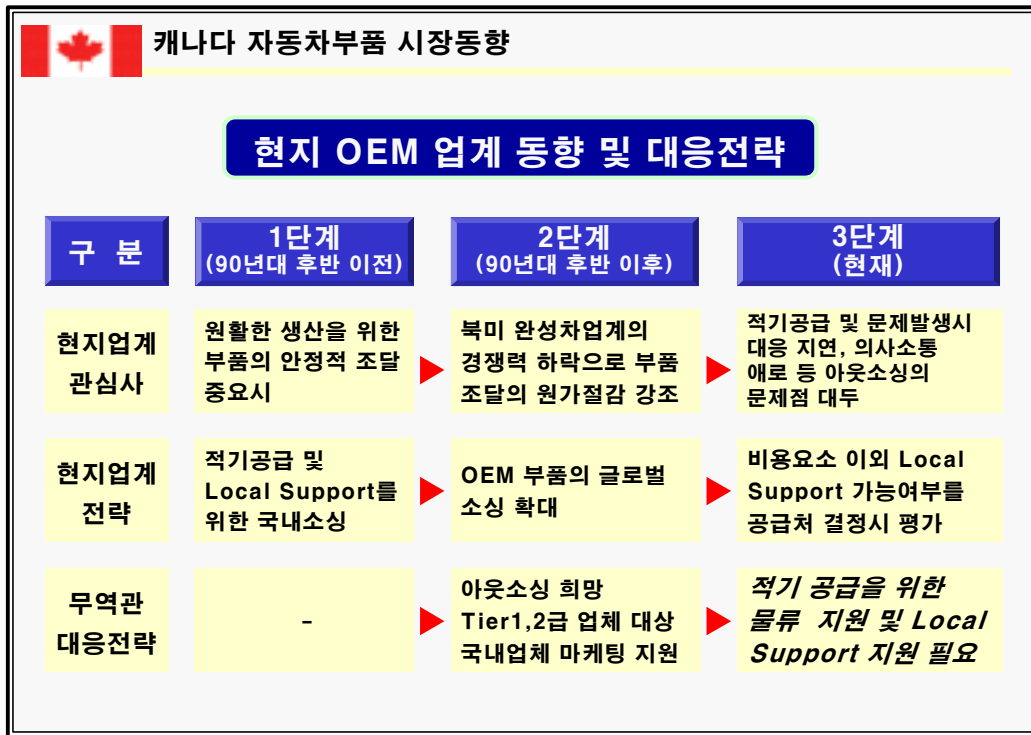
캐나다 자동차부품 시장동향

현지 OEM 업계 동향 및 대응전략

| 구 분 | 1단계 (90년대 후반 이전) | 2단계 (90년대 후반 이후) | 3단계 (현재) |
|---|---|---|---|
| 현지업계 관심사 | 원활한 생산을 위한 부품의 안정적 조달 중요시 | 북미 완성차업계의 경쟁력 하락으로 부품 조달의 원가절감 강조 | 적기공급 및 문제발생시 대응 지연, 의사소통 애로 등 아웃소싱의 문제점 대두 |
| 현지업계 전략 | 적기공급 및 Local Support를 위한 국내소싱 | OEM 부품의 글로벌 소싱 확대 | 비용요소 이외 Local Support 가능여부를 공급처 결정시 평가 |
| 무역관 대응전략 | - | 아웃소싱 희망 Tier1,2급 업체 대상 국내업체 마케팅 지원 | 적기 공급을 위한 물류 지원 및 Local Support 지원 필요 |